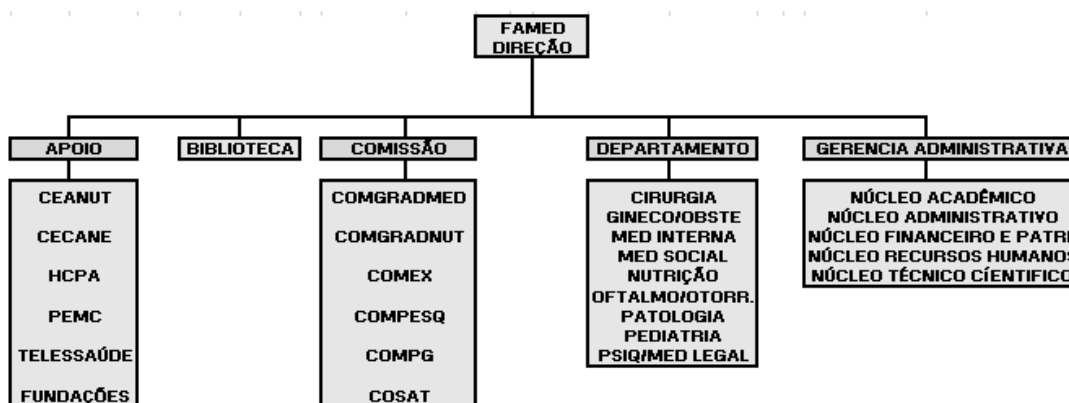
FAMED
DIREÇÃO

APOIO
CEANUT
CECANE
HCPA
PEMC
TELESSAÚDE
FUNDACÕES

BIBLIOTECA

COMISSÃO
COMGRADMED
COMGRADNUT
COMEX
COMPESQ
COMPG
COSAT

DEPARTAMENTO
CIRURGIA
GINECO/OBSTE
MED INTERNA
MED SOCIAL
NUTRIÇÃO
OFTALMO/OTORR.
PATOLOGIA
PEDIATRIA
PSIQ/MED LEGAL

GERENCIA ADMINISTRATIVA
NÚCLEO ACADÊMICO
NÚCLEO ADMINISTRATIVO
NÚCLEO FINANCEIRO E PATR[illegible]
NÚCLEO RECURSOS HUMANO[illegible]
NÚCLEO TÉCNICO CÍENTIFICO